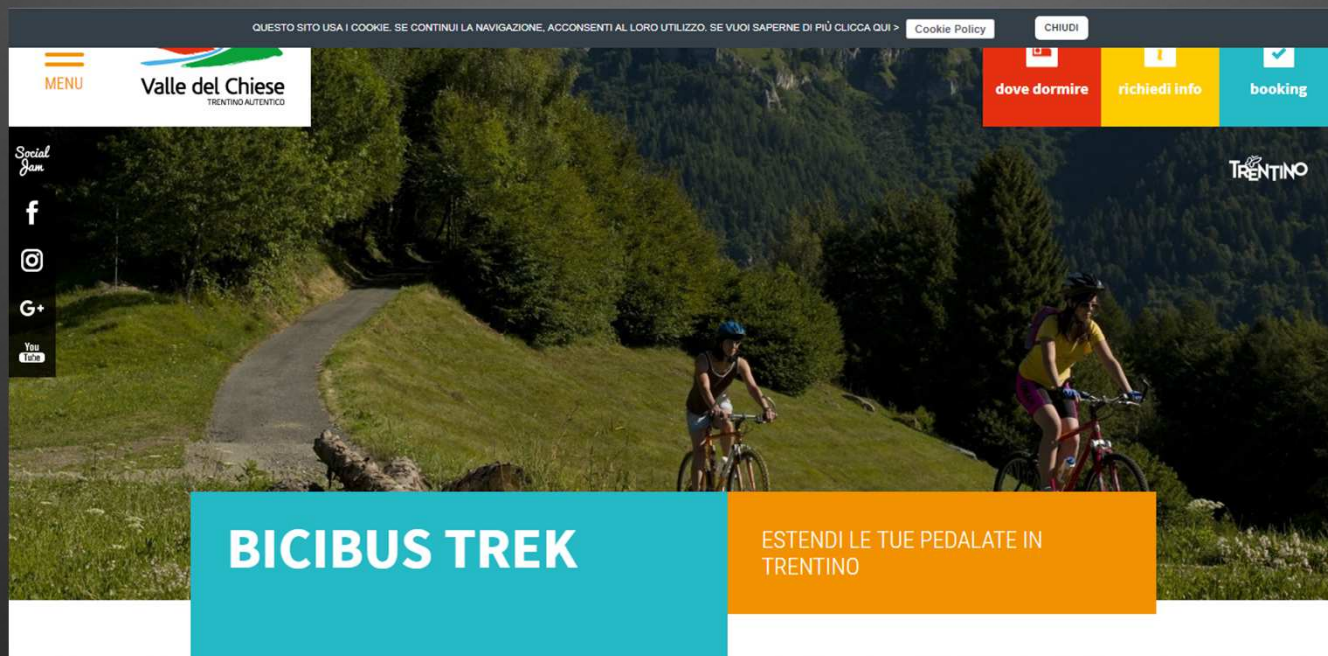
QUESTO SITO USA I COOKIE. SE CONTINUI LA NAVIGAZIONE, ACCONSENTI AL LORO UTILIZZO. SE VUOI SAPERNE DI PIÙ CLICCA QUI > Cookie Policy CHIUDI

MENU

Valle del Chiese
TRENTINO AUTENTICO

dove dormire
richiedi info
booking

Social Jam

You Tube

TRENTINO

BICIBUS TREK

ESTENDI LE TUE PEDALATE IN TRENTINO